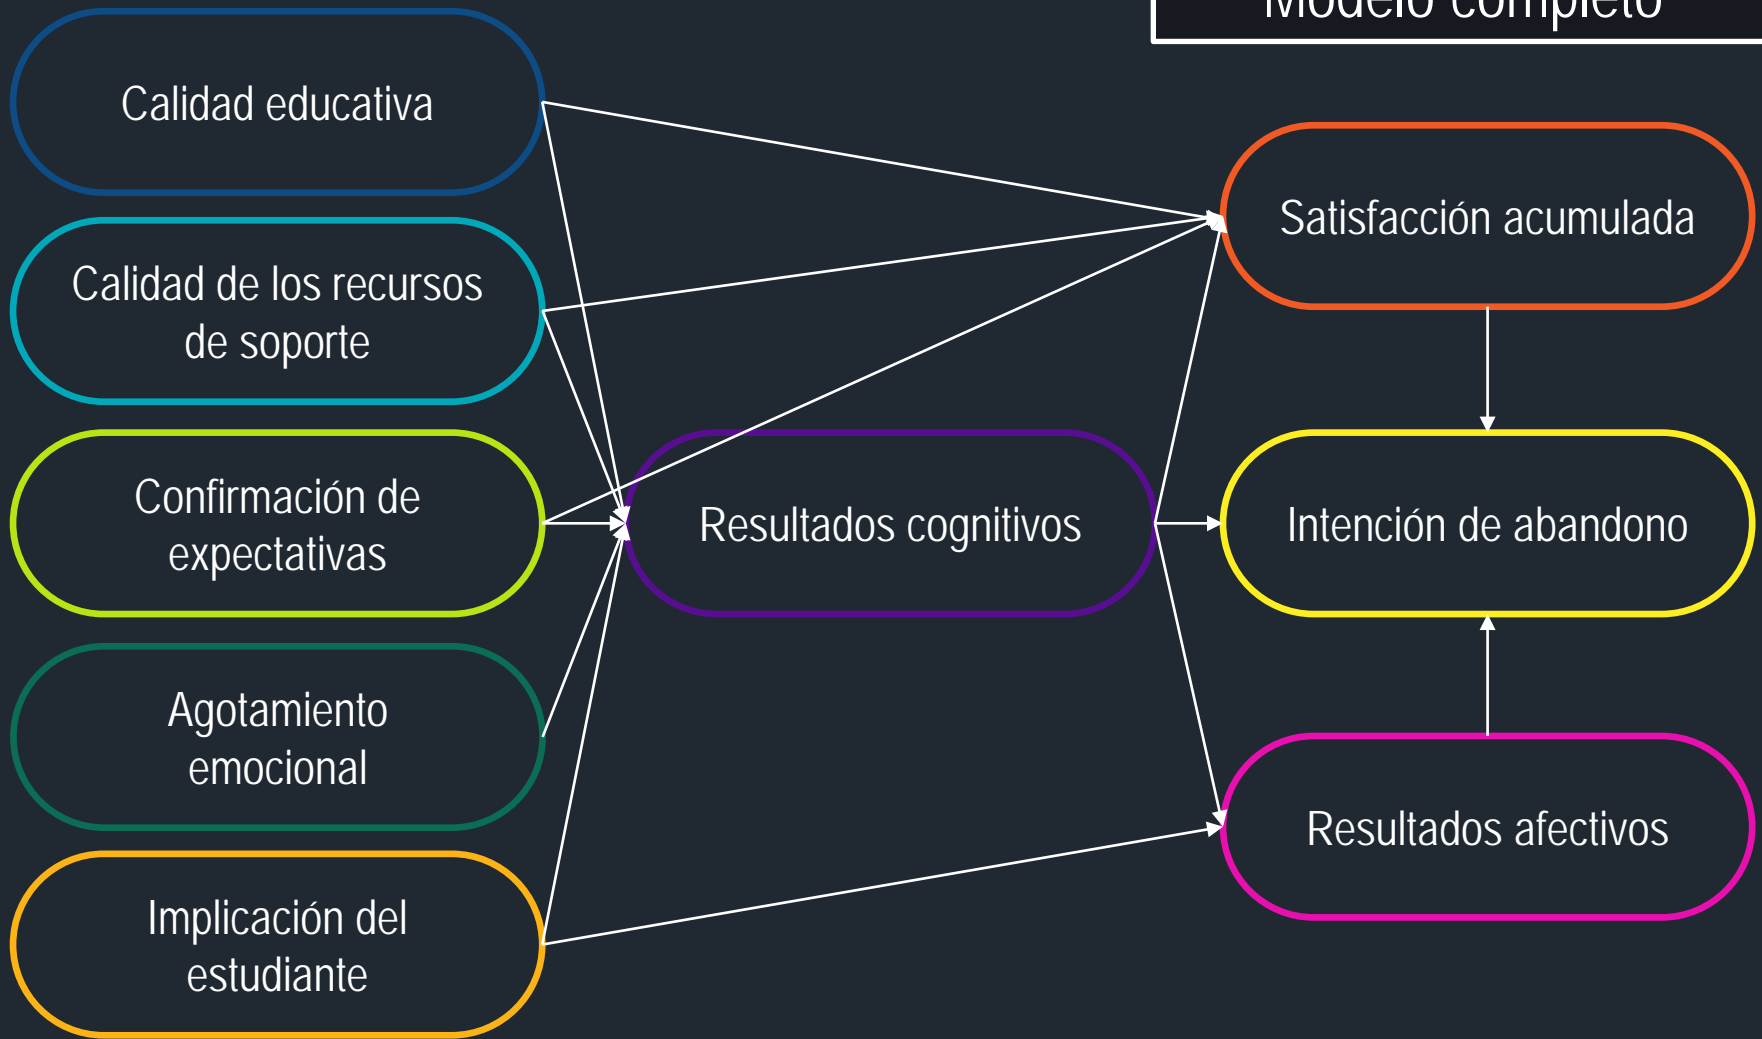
Modelo completo

Calidad educativa

Calidad de los recursos de soporte

Confirmación de expectativas

Agotamiento emocional

Implicación del estudiante

Resultados cognitivos

Satisfacción acumulada

Intención de abandono

Resultados afectivos